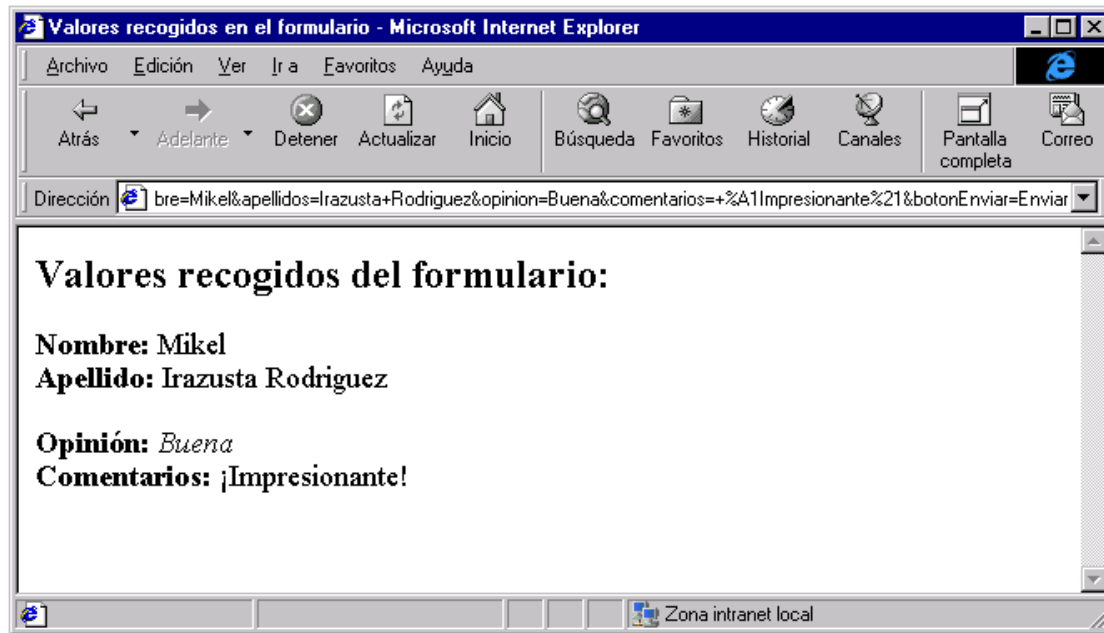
Valores recogidos en el formulario - Microsoft Internet Explorer

Archivo Edición Ver Ir a Favoritos Ayuda

Atrás Adelante Detener Actualizar Inicio Búsqueda Favoritos Historial Canales Pantalla completa Correo

Dirección bre=Mikel&apellidos=Irazusta+Rodriguez&opinion=Buena&comentarios=+%A1Impresionante%21&botonEnviar=Enviar

# Valores recogidos del formulario:

**Nombre:** Mikel
**Apellido:** Irazusta Rodriguez

**Opinión:** *Buena*
**Comentarios:** ¡Impresionante!

Zona intranet local